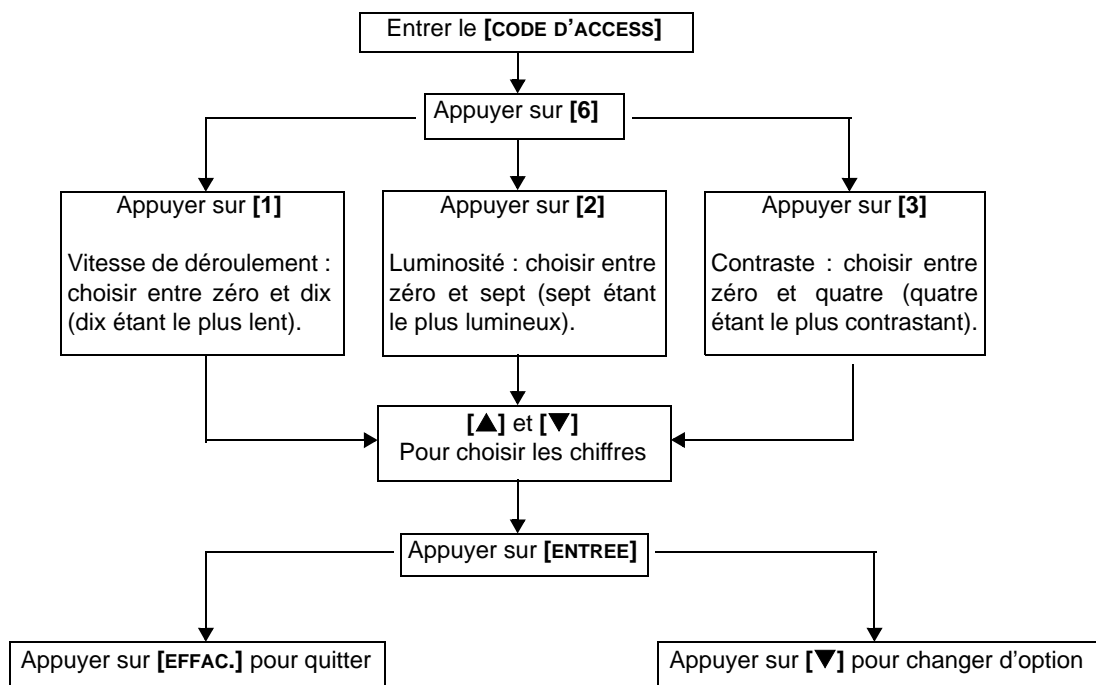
Entrer le [CODE D'ACCESS]

Appuyer sur [6]

Appuyer sur [1]

Vitesse de déroulement : choisir entre zéro et dix (dix étant le plus lent).

Appuyer sur [2]

Luminosité : choisir entre zéro et sept (sept étant le plus lumineux).

Appuyer sur [3]

Contraste : choisir entre zéro et quatre (quatre étant le plus contrastant).

[▲] et [▼]
Pour choisir les chiffres

Appuyer sur [ENTREE]

Appuyer sur [EFFAC.] pour quitter

Appuyer sur [▼] pour changer d'option